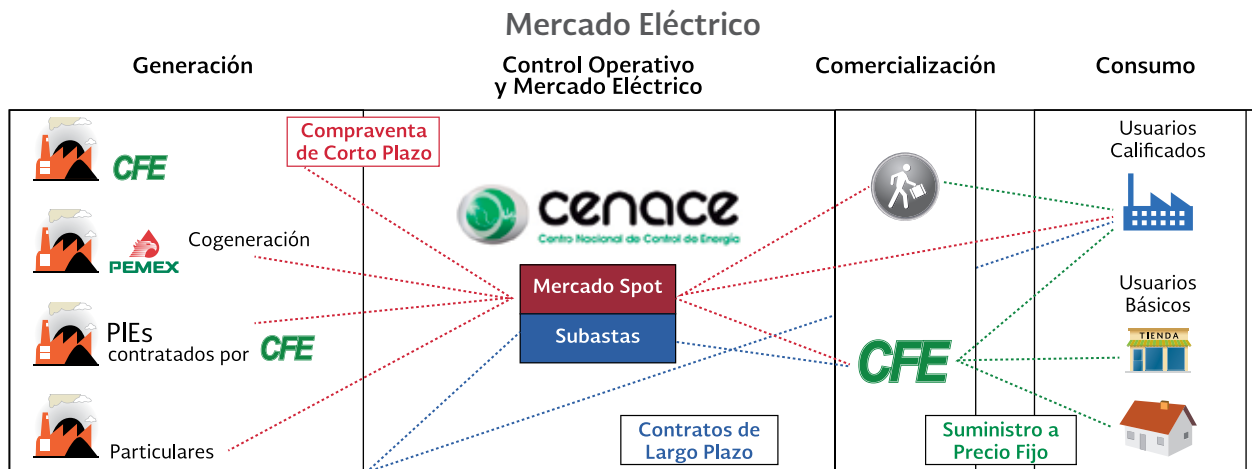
Mercado Eléctrico

Generación

Control Operativo y Mercado Eléctrico

Comercialización

Consumo

Compraventa de Corto Plazo

CFE

PEMEX

Cogeneración

PIEs contratados por CFE

Particulares

cenace
Centro Nacional de Control de Energía

Mercado Spot

Subastas

Contratos de Largo Plazo

CFE

Suministro a Precio Fijo

Usuarios Calificados

Usuarios Básicos

TIENDA